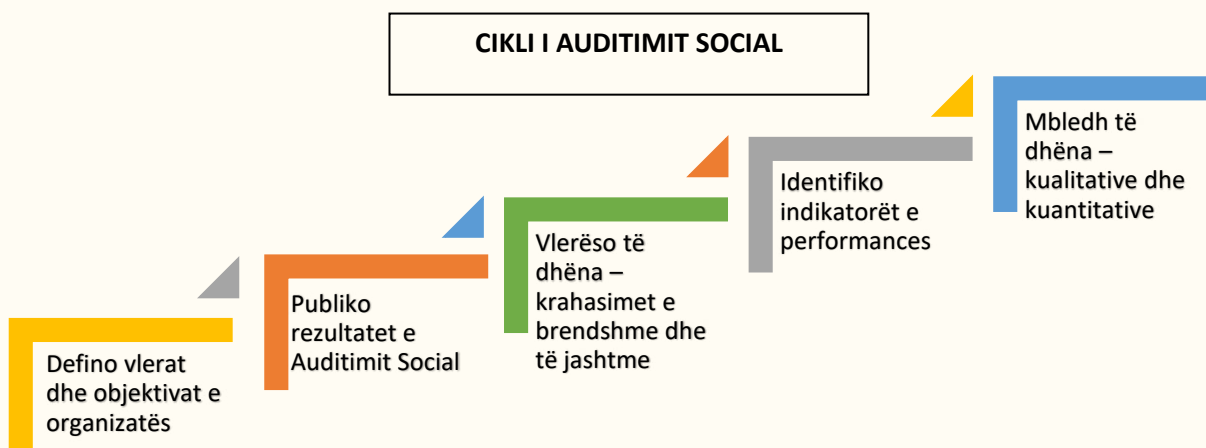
CIKLI I AUDITIMIT SOCIAL

Defino vlerat dhe objektivat e organizatës

Publiko rezultatet e Auditimit Social

Vlerëso të dhëna – krahasimet e brendshme dhe të jashtme

Identifiko indikatorët e performances

Mbledh të dhëna – kualitative dhe kuantitative